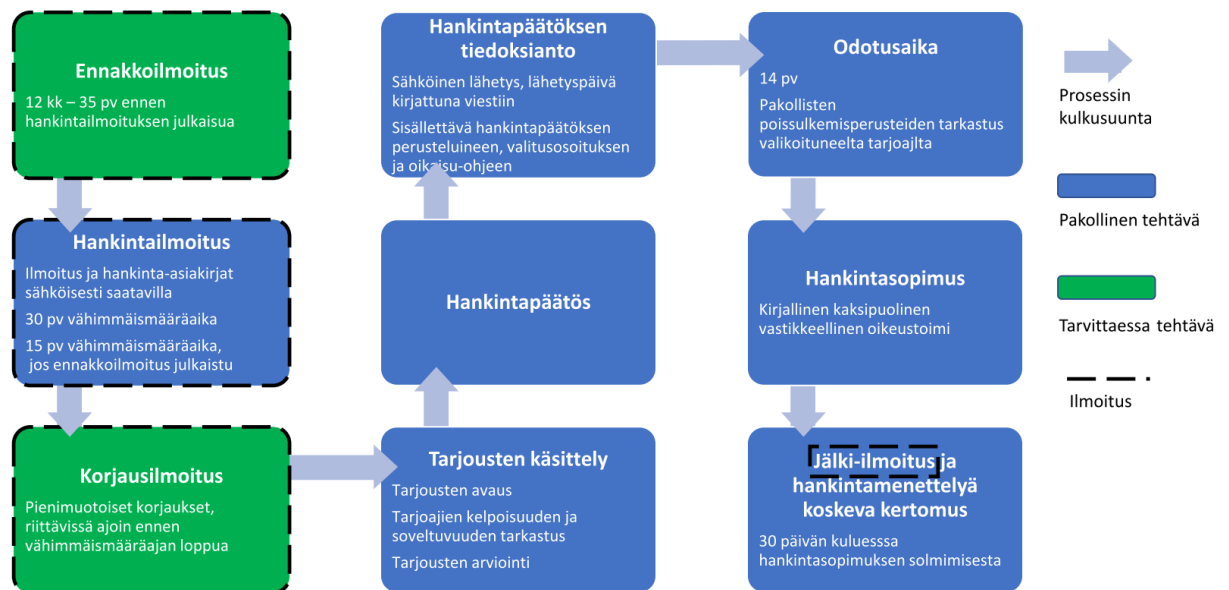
Ennakkoilmoitus

12 kk – 35 pv ennen hankintailmoituksen julkaisua

Hankintailmoitus

Ilmoitus ja hankinta-asiakirjat sähköisesti saatavilla

30 pv vähimmäismääräaika

15 pv vähimmäismääräaika, jos ennakkoilmoitus julkaistu

Korjausilmoitus

Pienimuotoiset korjaukset, riittävissä ajoin ennen vähimmäismääräajan loppua

Hankintapäätöksen tiedoksianto

Sähköinen lähetys, lähetyspäivä kirjattuna viestiin

Sisällettävä hankintapäätöksen perusteluineen, valitusosoituksen ja oikaisu-ohjeen

Hankintapäätös

Tarjousten käsittely

Tarjousten avaus

Tarjoajien kelpoisuuden ja soveltuvuuden tarkastus

Tarjousten arviointi

Odotusaika

14 pv

Pakollisten poissulkemisperusteiden tarkastus valikoituneelta tarjoajalta

Hankintasopimus

Kirjallinen kaksipuolinen vastikkeellinen oikeustoimi

Jälki-ilmoitus ja hankintamenettelyä koskeva kertomus

30 päivän kuluessa hankintasopimuksen solmimisesta

Prosessin kulkusuunta

Pakollinen tehtävä

Tarvittaessa tehtävä

Ilmoitus